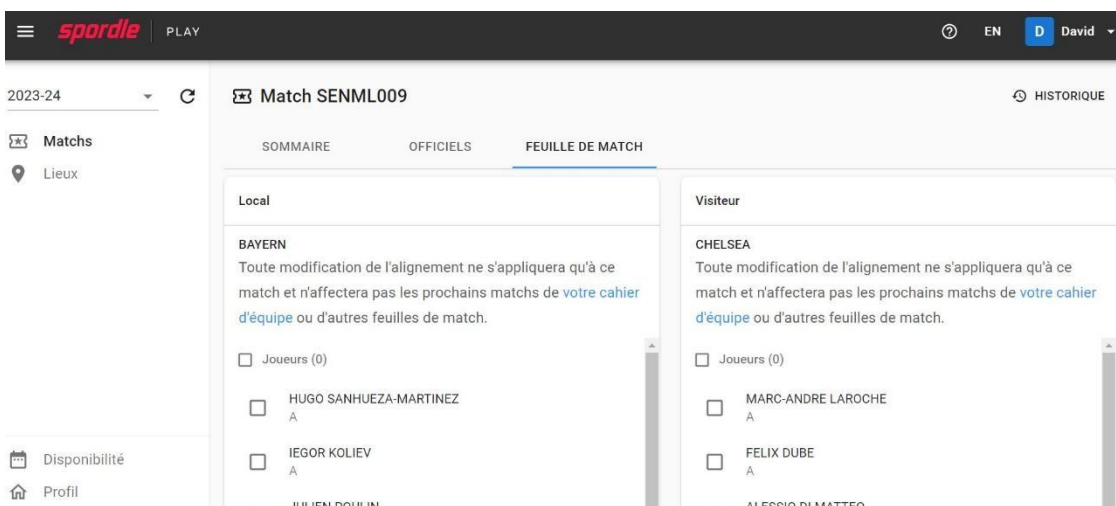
spordle PLAY

EN D David

2023-24

Matchs

Lieux

Disponibilité

Profil

Match SENML009

HISTORIQUE

SOMMAIRE OFFICIELS FEUILLE DE MATCH

Local

BAYERN

Toute modification de l'alignement ne s'appliquera qu'à ce match et n'affectera pas les prochains matchs de votre cahier d'équipe ou d'autres feuilles de match.

Joueurs (0)

HUGO SANHUEZA-MARTINEZ
A

IEGOR KOLIEV
A

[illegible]

Visiteur

CHELSEA

Toute modification de l'alignement ne s'appliquera qu'à ce match et n'affectera pas les prochains matchs de votre cahier d'équipe ou d'autres feuilles de match.

Joueurs (0)

MARC-ANDRE LAROCHE
A

FELIX DUBE
A

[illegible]